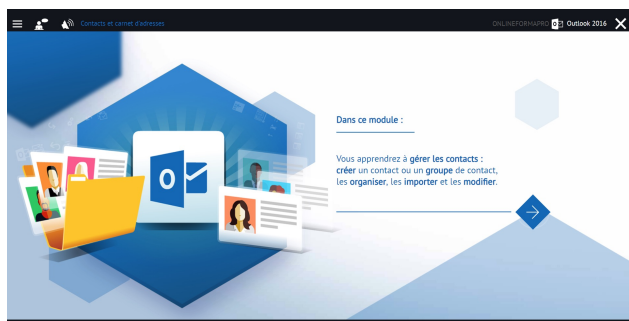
Contacts et carnet d'adresses

ONLINEFORMAPRO Outlook 2016

Dans ce module :

Vous apprendrez à gérer les contacts : créer un contact ou un groupe de contact, les organiser, les importer et les modifier.